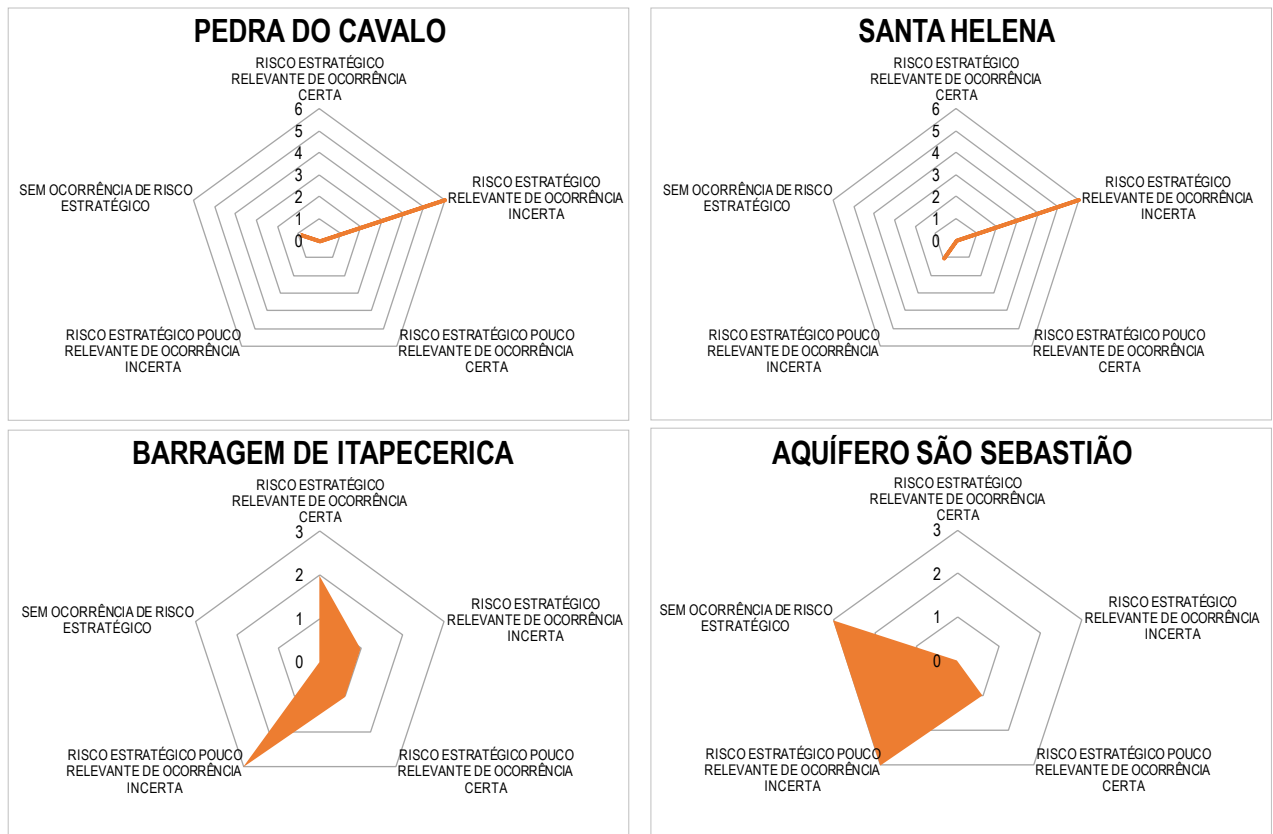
PEDRA DO CAVALO

RISCO ESTRATÉGICO RELEVANTE DE OCORRÊNCIA CERTA

6
5
4
3
2
1
0

RISCO ESTRATÉGICO RELEVANTE DE OCORRÊNCIA INCERTA

RISCO ESTRATÉGICO POUCO RELEVANTE DE OCORRÊNCIA CERTA

RISCO ESTRATÉGICO POUCO RELEVANTE DE OCORRÊNCIA INCERTA

SEM OCORRÊNCIA DE RISCO ESTRATÉGICO

SANTA HELENA

RISCO ESTRATÉGICO RELEVANTE DE OCORRÊNCIA CERTA

6
5
4
3
2
1
0

RISCO ESTRATÉGICO RELEVANTE DE OCORRÊNCIA INCERTA

RISCO ESTRATÉGICO POUCO RELEVANTE DE OCORRÊNCIA CERTA

RISCO ESTRATÉGICO POUCO RELEVANTE DE OCORRÊNCIA INCERTA

SEM OCORRÊNCIA DE RISCO ESTRATÉGICO

BARRAGEM DE ITAPECERICA

RISCO ESTRATÉGICO RELEVANTE DE OCORRÊNCIA CERTA

3
2
1
0

RISCO ESTRATÉGICO RELEVANTE DE OCORRÊNCIA INCERTA

RISCO ESTRATÉGICO POUCO RELEVANTE DE OCORRÊNCIA CERTA

RISCO ESTRATÉGICO POUCO RELEVANTE DE OCORRÊNCIA INCERTA

SEM OCORRÊNCIA DE RISCO ESTRATÉGICO

AQUÍFERO SÃO SEBASTIÃO

RISCO ESTRATÉGICO RELEVANTE DE OCORRÊNCIA CERTA

3
2
1
0

RISCO ESTRATÉGICO RELEVANTE DE OCORRÊNCIA INCERTA

RISCO ESTRATÉGICO POUCO RELEVANTE DE OCORRÊNCIA CERTA

RISCO ESTRATÉGICO POUCO RELEVANTE DE OCORRÊNCIA INCERTA

SEM OCORRÊNCIA DE RISCO ESTRATÉGICO